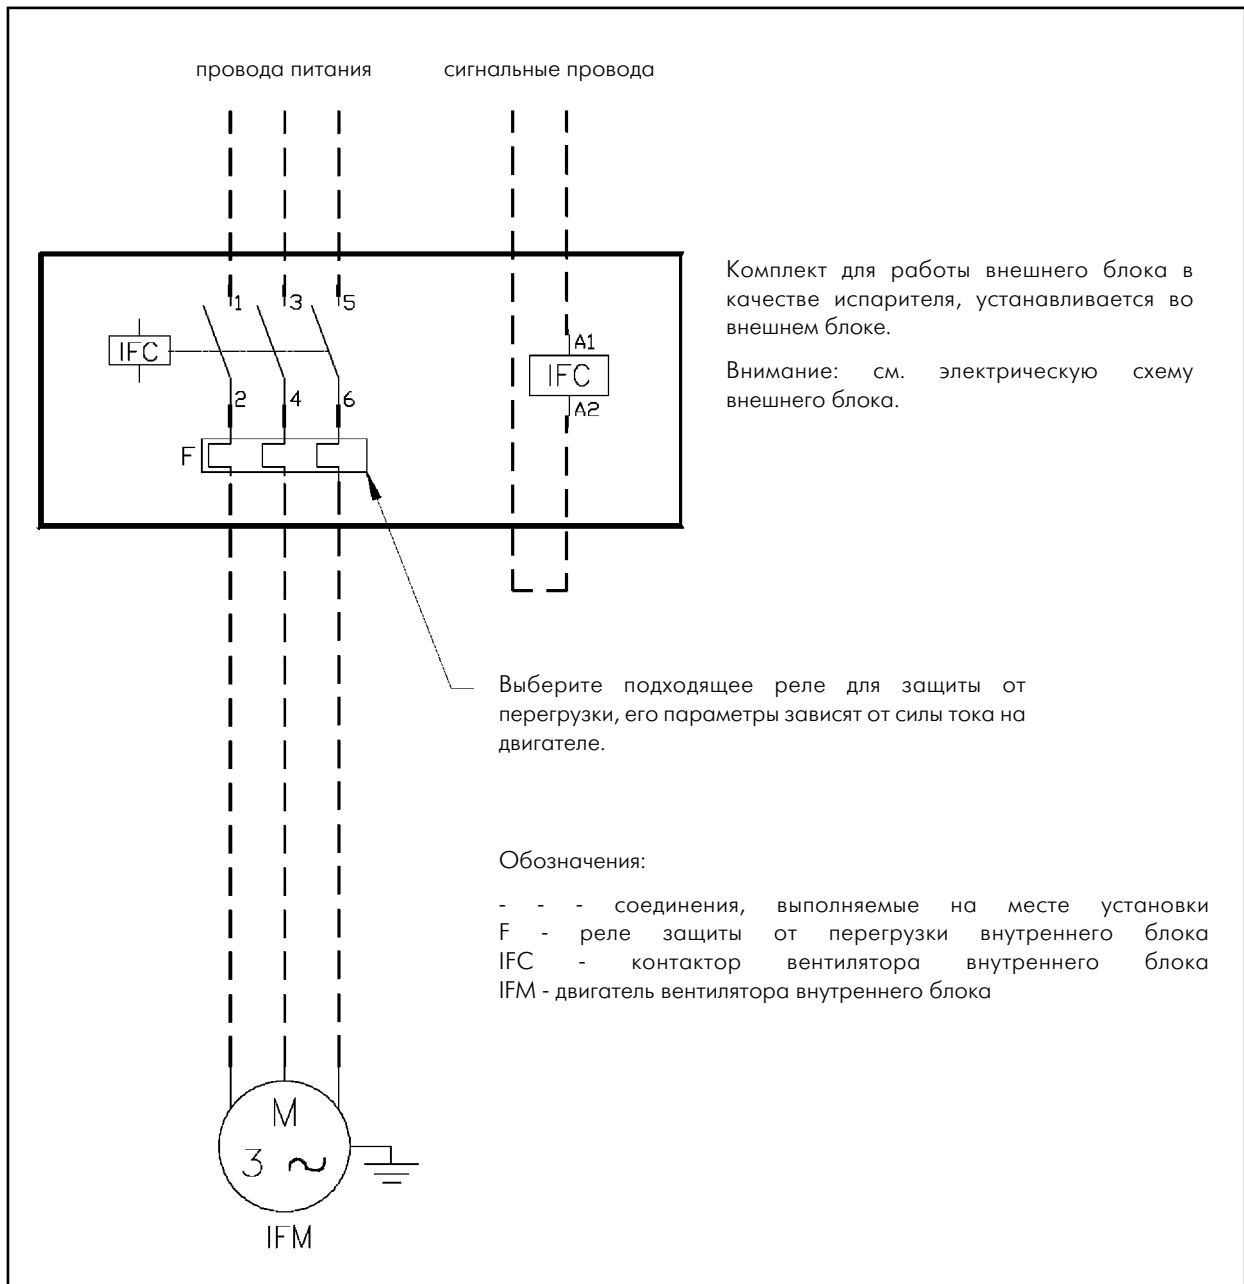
провода питания

сигнальные провода

1
3
5

IFC

2
4
6

F

A1

IFC

A2

Комплект для работы внешнего блока в качестве испарителя, устанавливается во внешнем блоке.

Внимание: см. электрическую схему внешнего блока.

Выберите подходящее реле для защиты от перегрузки, его параметры зависят от силы тока на двигателе.

Обозначения:

- - - соединения, выполняемые на месте установки
F - реле защиты от перегрузки внутреннего блока
IFC - контактор вентилятора внутреннего блока
IFM - двигатель вентилятора внутреннего блока

M
3 ~

IFM